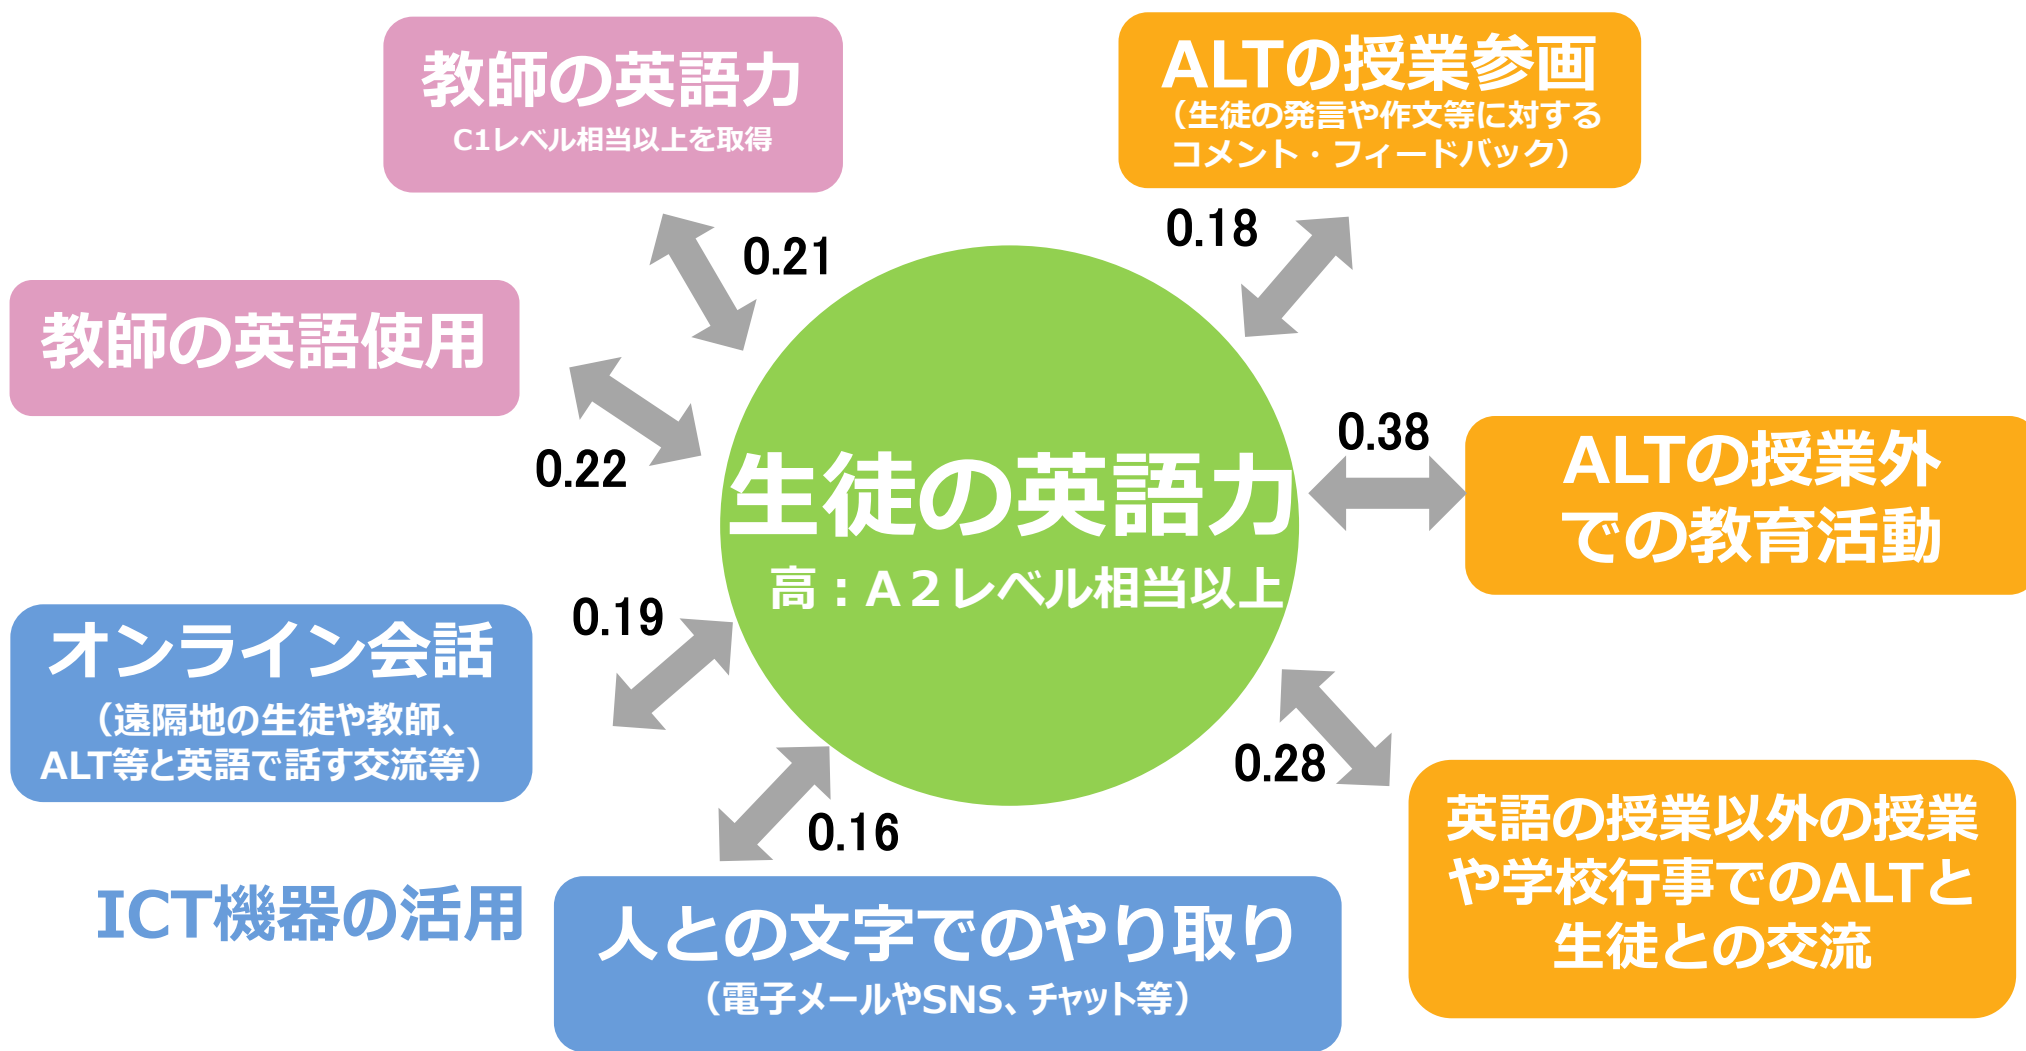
教師の英語力
C1レベル相当以上を取得

0.21

ALTの授業参画
（生徒の発言や作文等に対するコメント・フィードバック）

0.18

教師の英語使用

0.22

生徒の英語力
高：A２レベル相当以上

0.38

ALTの授業外での教育活動

0.19

オンライン会話
（遠隔地の生徒や教師、ALT等と英語で話す交流等）

0.28

0.16

英語の授業以外の授業や学校行事でのALTと生徒との交流

ICT機器の活用

人との文字でのやり取り
（電子メールやSNS、チャット等）